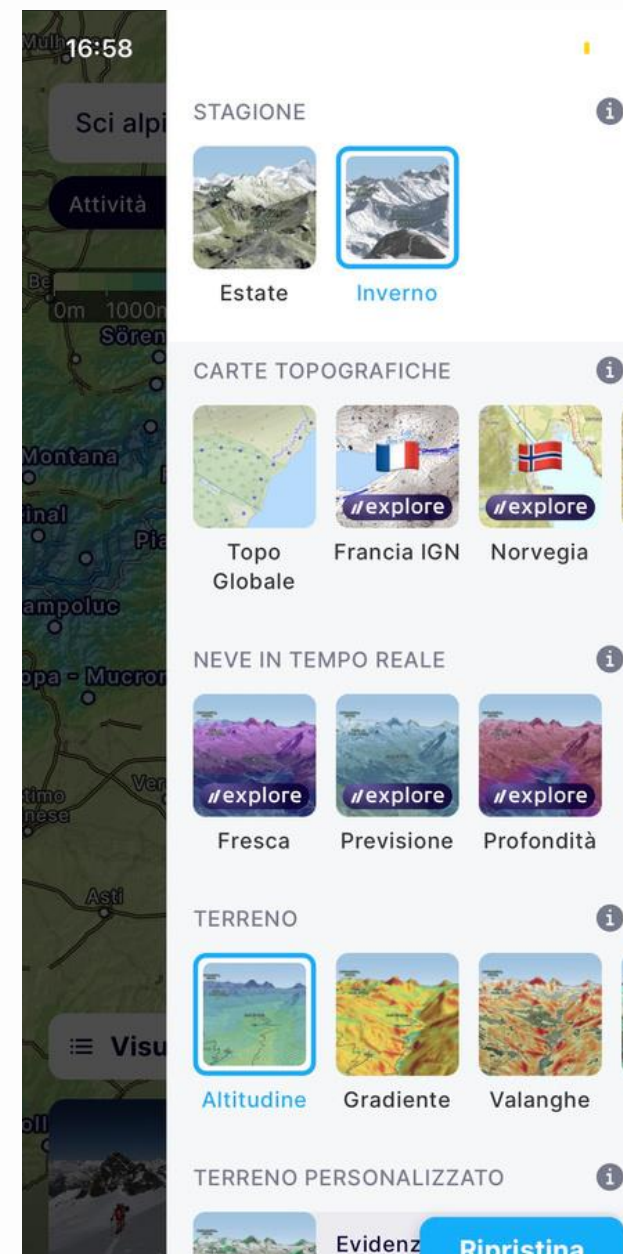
16:58

Sci alpi

Attività

0m 1000m

Sören

Montana

inal

Pia

ampoluc

opa - Mucron

Ver

timo nese

Asti

≡ Visu

STAGIONE

Estate

Inverno

CARTE TOPOGRAFICHE

Topo Globale

//explore

Francia IGN

//explore

Norvegia

NEVE IN TEMPO REALE

//explore

Fresca

//explore

Previsione

//explore

Profondità

TERRENO

Altitudine

Gradiente

Valanghe

TERRENO PERSONALIZZATO

Evidenz

Ripristina